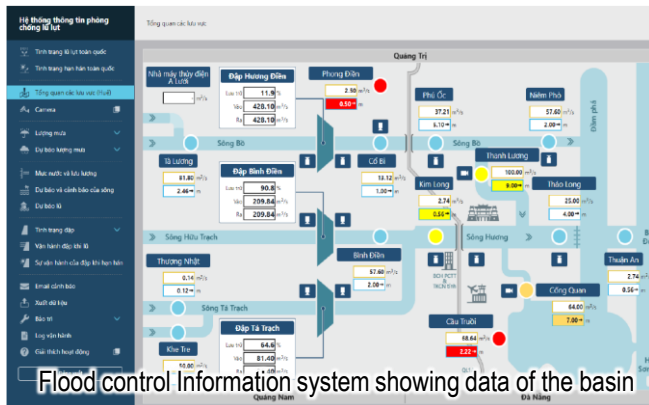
Hệ thống thông tin phòng chống lũ lụt

Tình trạng lũ lụt toàn quốc
Tình trạng hạn hán toàn quốc
Tổng quan các lưu vực (Huế)
Camera
Lượng mưa
Dự báo lượng mưa
Mực nước và lưu lượng
Dự báo và cảnh báo của sông
Dự báo lũ
Tình trạng đập
Vận hành đập kiểm lũ
Sơ đồ vận hành của đập liên hoàn
Email cảnh báo
Xuất dữ liệu
Báo trí
Log vận hành
Giải thích hoạt động

Tổng quan các lưu vực

Quảng Trị

Nhà máy thủy điện A Lưới
m³/s

Đập Hương Điền
Lưu trữ 11.9 %
Vào 428.10 m³/s
Ra 428.10 m³/s

Phong Điền
2.58 m
0.50 m

Phú Ốc
37.21 m³/s
6.10 m

Niêm Phò
57.60 m³/s
2.00 m

Đầm phá

Sông Bồ
Sông Bồ

Tả Lương
51.80 m³/s
2.46 m

Đập Bình Điền
Lưu trữ 90.8 %
Vào 209.84 m³/s
Ra 209.84 m³/s

Cổ Bi
13.12 m³/s
1.00 m

Thanh Lương
100.00 m³/s
9.00 m

Kim Long
2.74 m³/s
0.55 m

Thảo Long
25.00 m³/s
4.00 m

Sông Hữu Trạch
Sông Hương

Bình Điền
57.60 m³/s
2.00 m

Thương Nhật
0.14 m³/s
0.12 m

Thuận An
2.74 m³/s
0.56 m

Sông Tả Trạch

Cống Quan
64.00 m³/s
7.00 m

Đập Tả Trạch
Lưu trữ 64.6 %
Vào 81.40 m³/s
Ra

Khe Tre

Cầu Truồi
68.64 m³/s
2.22 m

Quảng Nam
Đà Nẵng

Flood control Information system showing data of the basin